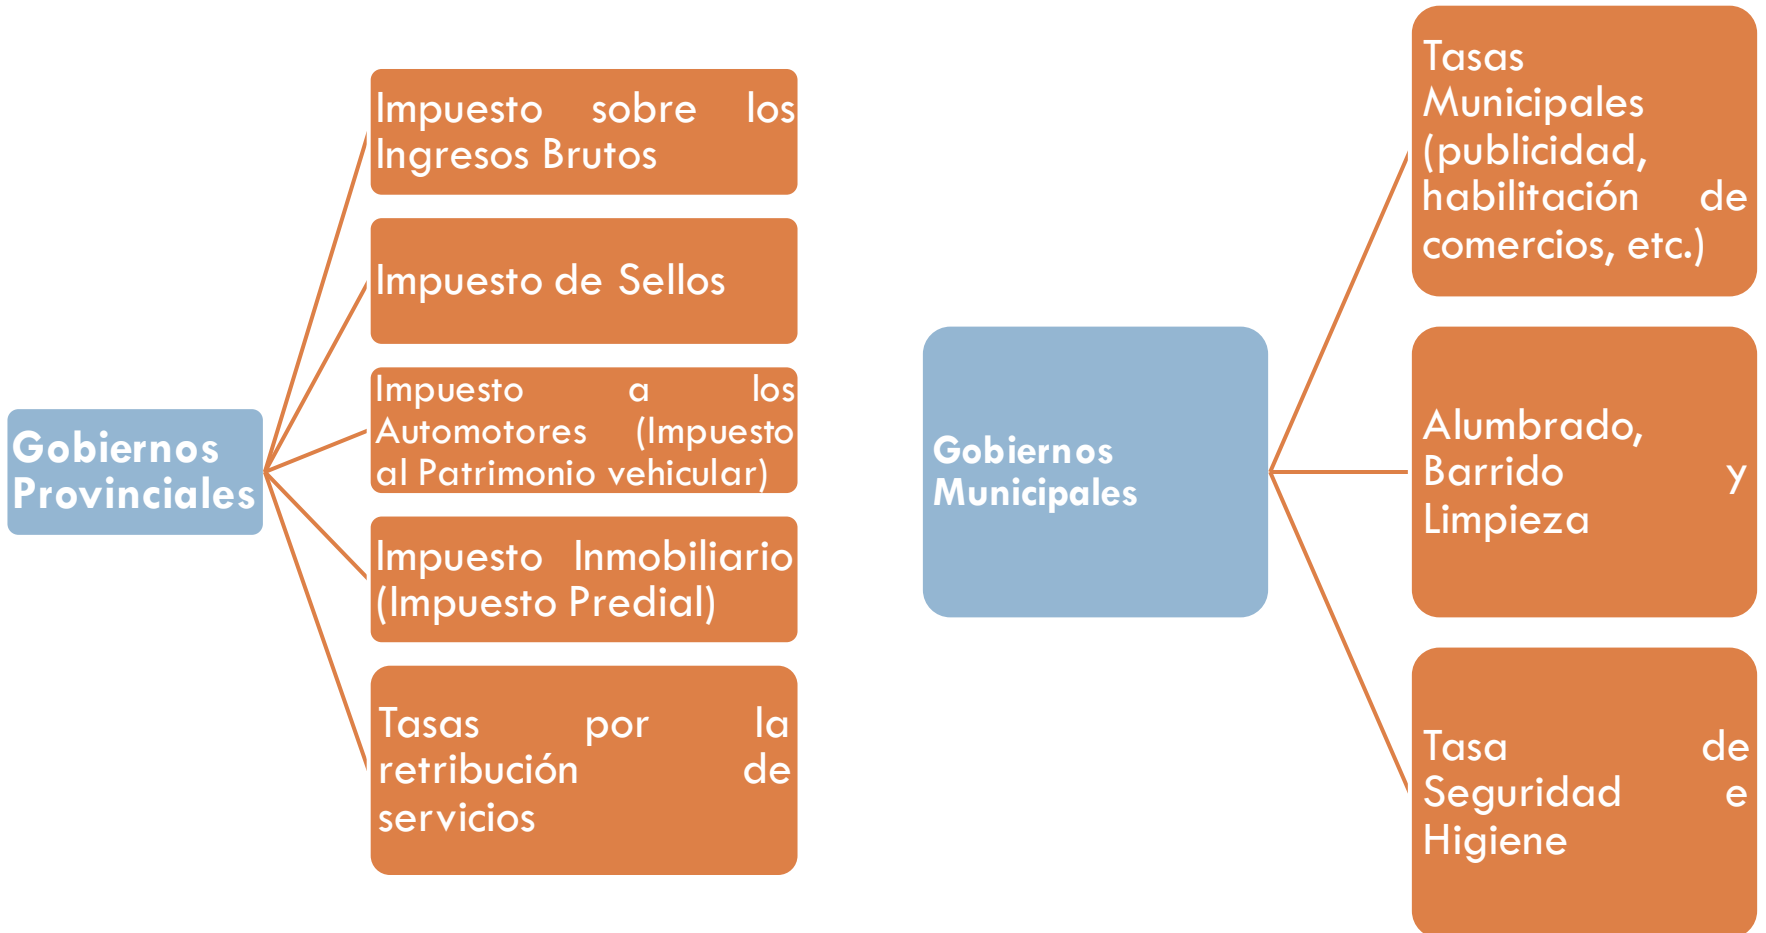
Gobiernos Provinciales

Impuesto sobre los Ingresos Brutos

Impuesto de Sellos

Impuesto a los Automotores (Impuesto al Patrimonio vehicular)

Impuesto Inmobiliario (Impuesto Predial)

Tasas por la retribución de servicios

Gobiernos Municipales

Tasas Municipales (publicidad, habilitación de comercios, etc.)

Alumbrado, Barrido y Limpieza

Tasa de Seguridad e Higiene